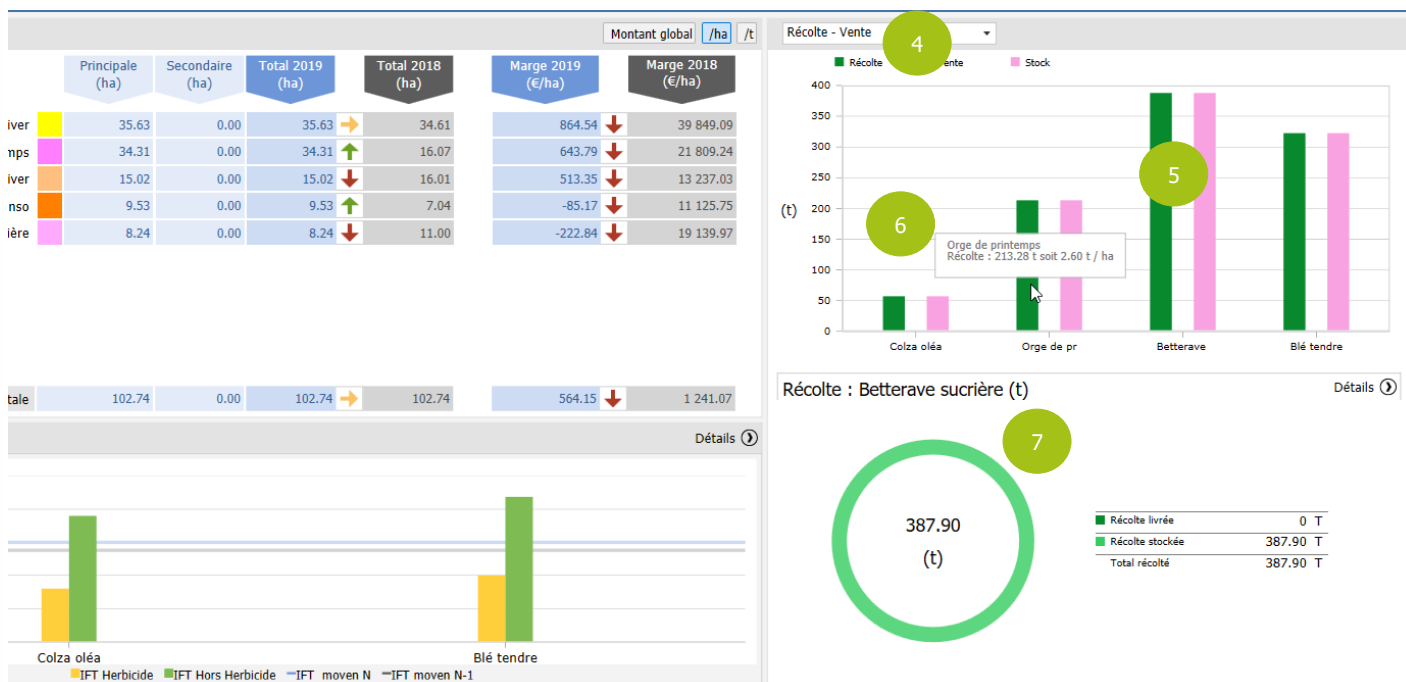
Montant global /ha /t

| | | Principale (ha) | Secondaire (ha) | Total 2019 (ha) | | Total 2018 (ha) | Marge 2019 (€/ha) | | Marge 2018 (€/ha) |
|---|---|---|---|---|---|---|---|---|---|
| iver | | 35.63 | 0.00 | 35.63 | | 34.61 | 864.54 | | 39 849.09 |
| mps | | 34.31 | 0.00 | 34.31 | | 16.07 | 643.79 | | 21 809.24 |
| iver | | 15.02 | 0.00 | 15.02 | | 16.01 | 513.35 | | 13 237.03 |
| nso | | 9.53 | 0.00 | 9.53 | | 7.04 | -85.17 | | 11 125.75 |
| ière | | 8.24 | 0.00 | 8.24 | | 11.00 | -222.84 | | 19 139.97 |
| tale | | 102.74 | 0.00 | 102.74 | | 102.74 | 564.15 | | 1 241.07 |

Détails

Colza oléa
Blé tendre

IFT Herbicide IFT Hors Herbicide IFT moyen N IFT moyen N-1

Récolte - Vente

4

Récolte Vente Stock

400
350
300
250
200
150
100
50
0

(t)

5

6

Orge de printemps
Récolte : 213.28 t soit 2.60 t / ha

Colza oléa Orge de pr Betterave Blé tendre

Récolte : Betterave sucrière (t)

Détails

7

387.90
(t)

| | |
|---|---|
| Récolte livrée | 0 T |
| Récolte stockée | 387.90 T |
| Total récolté | 387.90 T |